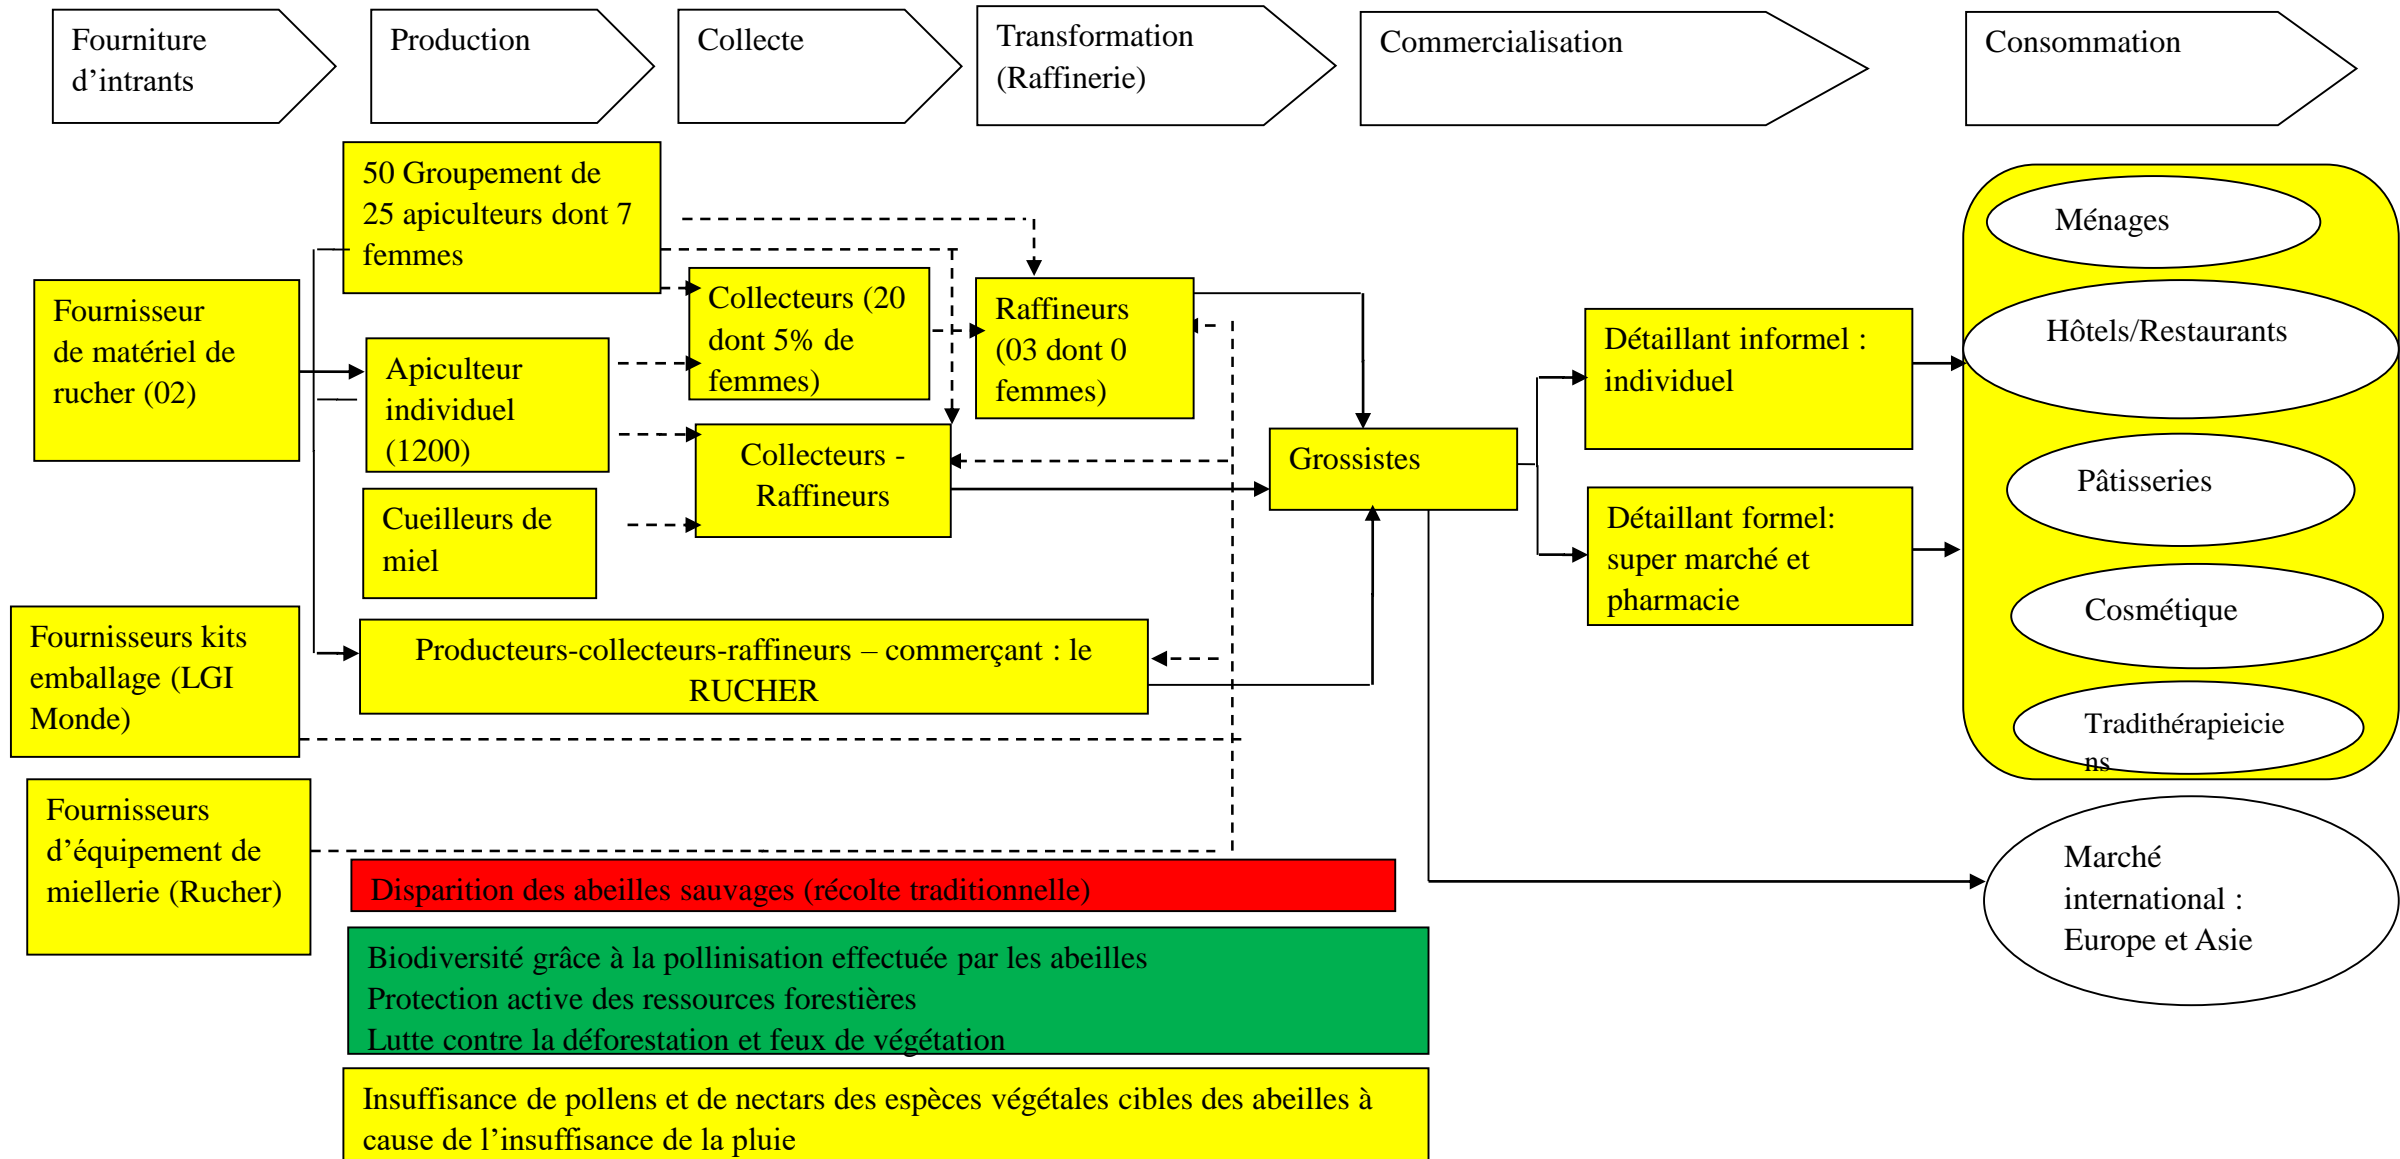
Fourniture d’intrants

Production

Collecte

Transformation (Raffinerie)

Commercialisation

Consommation

50 Groupement de 25 apiculteurs dont 7 femmes

Fournisseur de matériel de rucher (02)

Apiculteur individuel (1200)

Cueilleurs de miel

Collecteurs (20 dont 5% de femmes)

Collecteurs - Raffineurs

Raffineurs (03 dont 0 femmes)

Grossistes

Détaillant informel : individuel

Détaillant formel: super marché et pharmacie

Ménages

Hôtels/Restaurants

Pâtisseries

Cosmétique

Tradithérapieicie ns

Fournisseurs kits emballage (LGI Monde)

Producteurs-collecteurs-raffineurs – commerçant : le RUCHER

Fournisseurs d’équipement de miellerie (Rucher)

Marché international : Europe et Asie

Disparition des abeilles sauvages (récolte traditionnelle)

Biodiversité grâce à la pollinisation effectuée par les abeilles
Protection active des ressources forestières
Lutte contre la déforestation et feux de végétation

Insuffisance de pollens et de nectars des espèces végétales cibles des abeilles à cause de l’insuffisance de la pluie